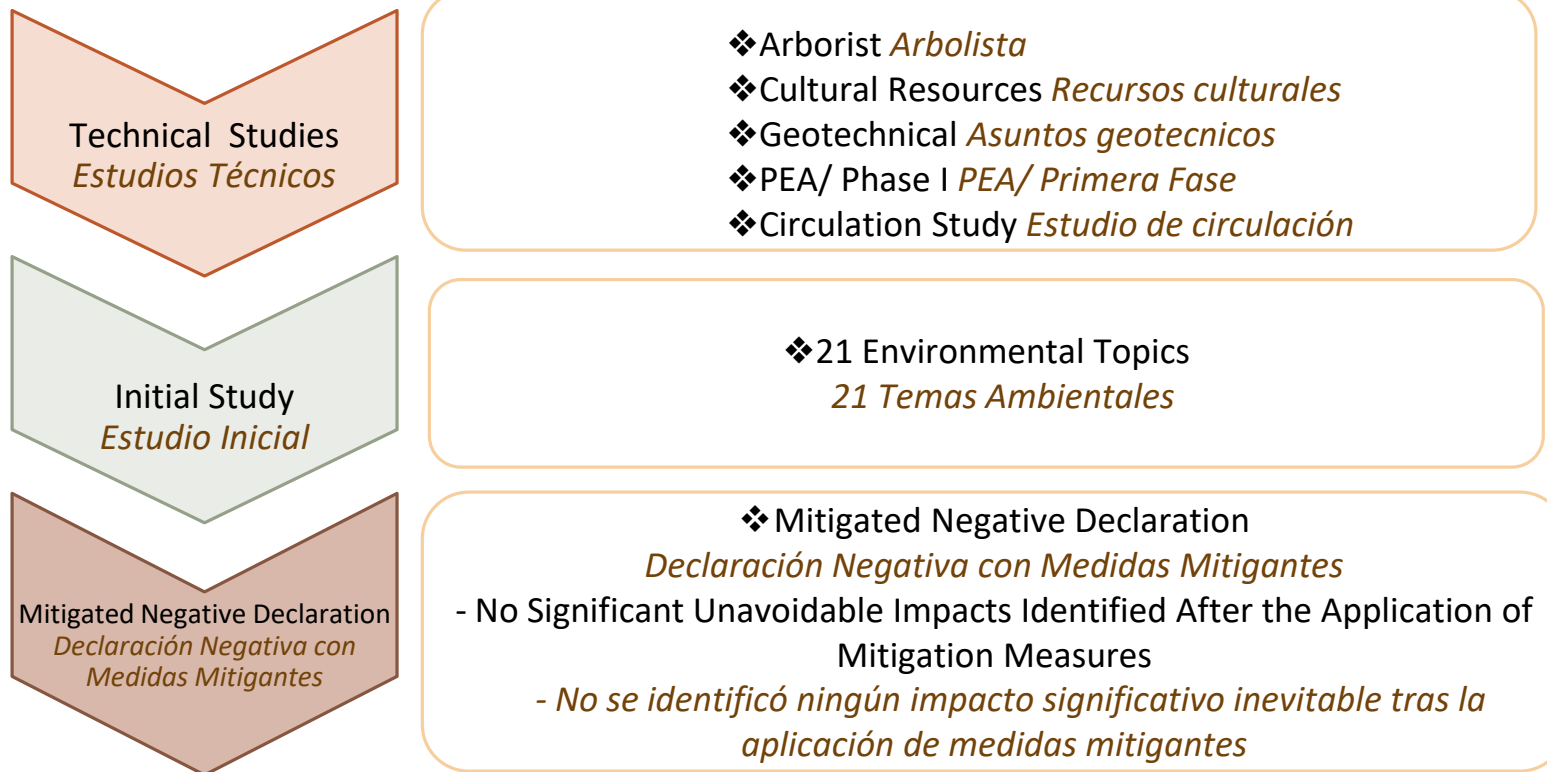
Technical Studies
Estudios Técnicos

❖Arborist Arbolista
❖Cultural Resources Recursos culturales
❖Geotechnical Asuntos geotecnicos
❖PEA/ Phase I PEA/ Primera Fase
❖Circulation Study Estudio de circulación

Initial Study
Estudio Inicial

❖21 Environmental Topics
21 Temas Ambientales

Mitigated Negative Declaration
Declaración Negativa con Medidas Mitigantes

❖Mitigated Negative Declaration
Declaración Negativa con Medidas Mitigantes
- No Significant Unavoidable Impacts Identified After the Application of Mitigation Measures
- No se identificó ningún impacto significativo inevitable tras la aplicación de medidas mitigantes